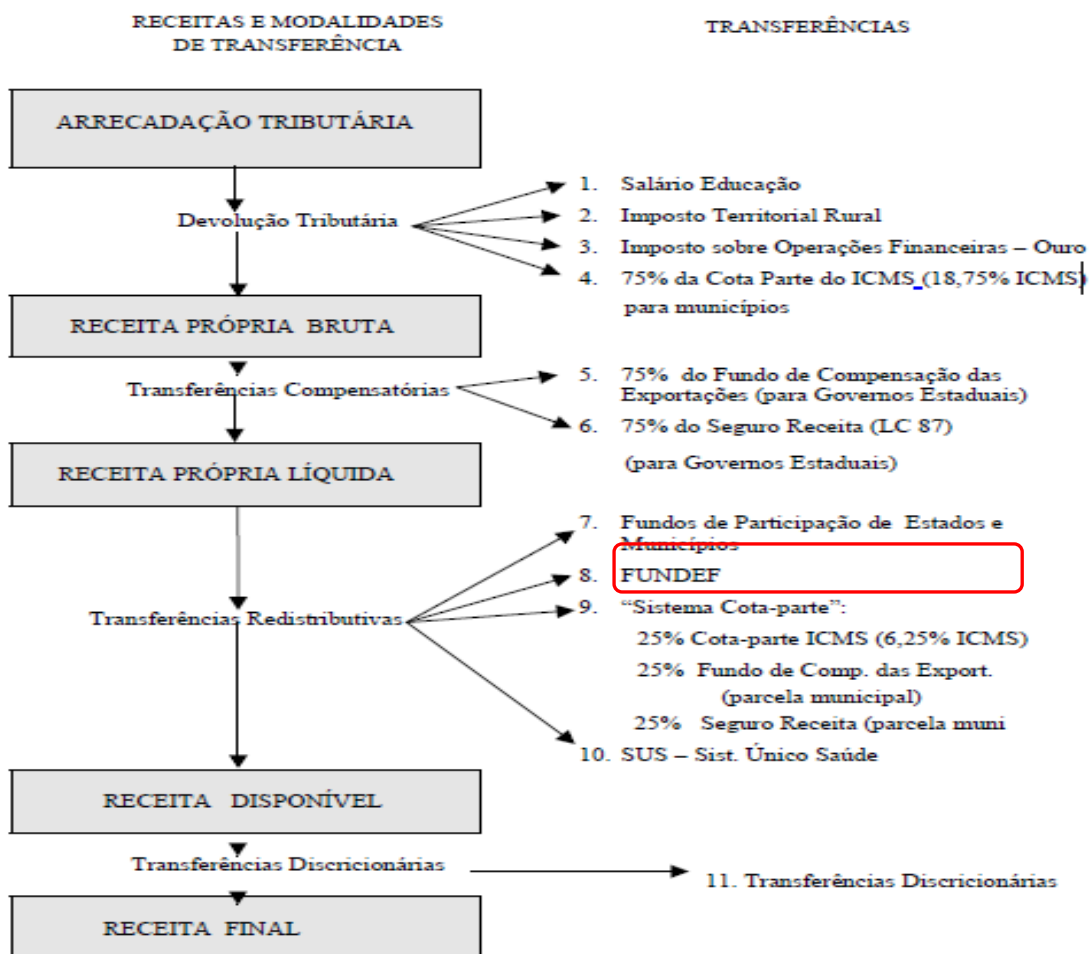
RECEITAS E MODALIDADES DE TRANSFERÊNCIA

TRANSFERÊNCIAS

ARRECADAÇÃO TRIBUTÁRIA

Devolução Tributária

1. Salário Educação
2. Imposto Territorial Rural
3. Imposto sobre Operações Financeiras – Ouro
4. 75% da Cota Parte do ICMS (18,75% ICMS) para municípios

RECEITA PRÓPRIA BRUTA

Transferências Compensatórias

5. 75% do Fundo de Compensação das Exportações (para Governos Estaduais)
6. 75% do Seguro Receita (LC 87) (para Governos Estaduais)

RECEITA PRÓPRIA LÍQUIDA

Transferências Redistributivas

7. Fundos de Participação de Estados e Municípios
8. FUNDEF
9. "Sistema Cota-parte":
25% Cota-parte ICMS (6,25% ICMS)
25% Fundo de Comp. das Export. (parcela municipal)
25% Seguro Receita (parcela muni
10. SUS – Sist. Único Saúde

RECEITA DISPONÍVEL

Transferências Discricionárias

11. Transferências Discricionárias

RECEITA FINAL